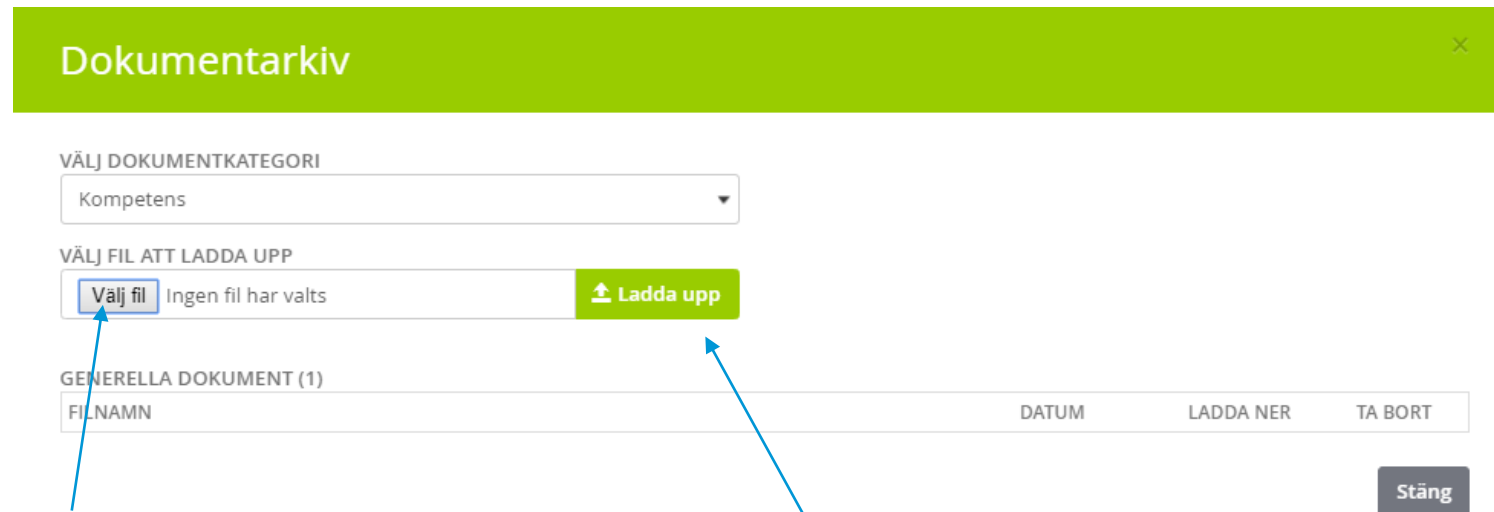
Dokumentarkiv

×

VÄLJ DOKUMENTKATEGORI

Kompetens

VÄLJ FIL ATT LADDA UPP

Välj fil Ingen fil har valts

Ladda upp

GENERELLA DOKUMENT (1)

| FILNAMN | DATUM | LADDA NER | TA BORT |
|---|---|---|---|

Stäng